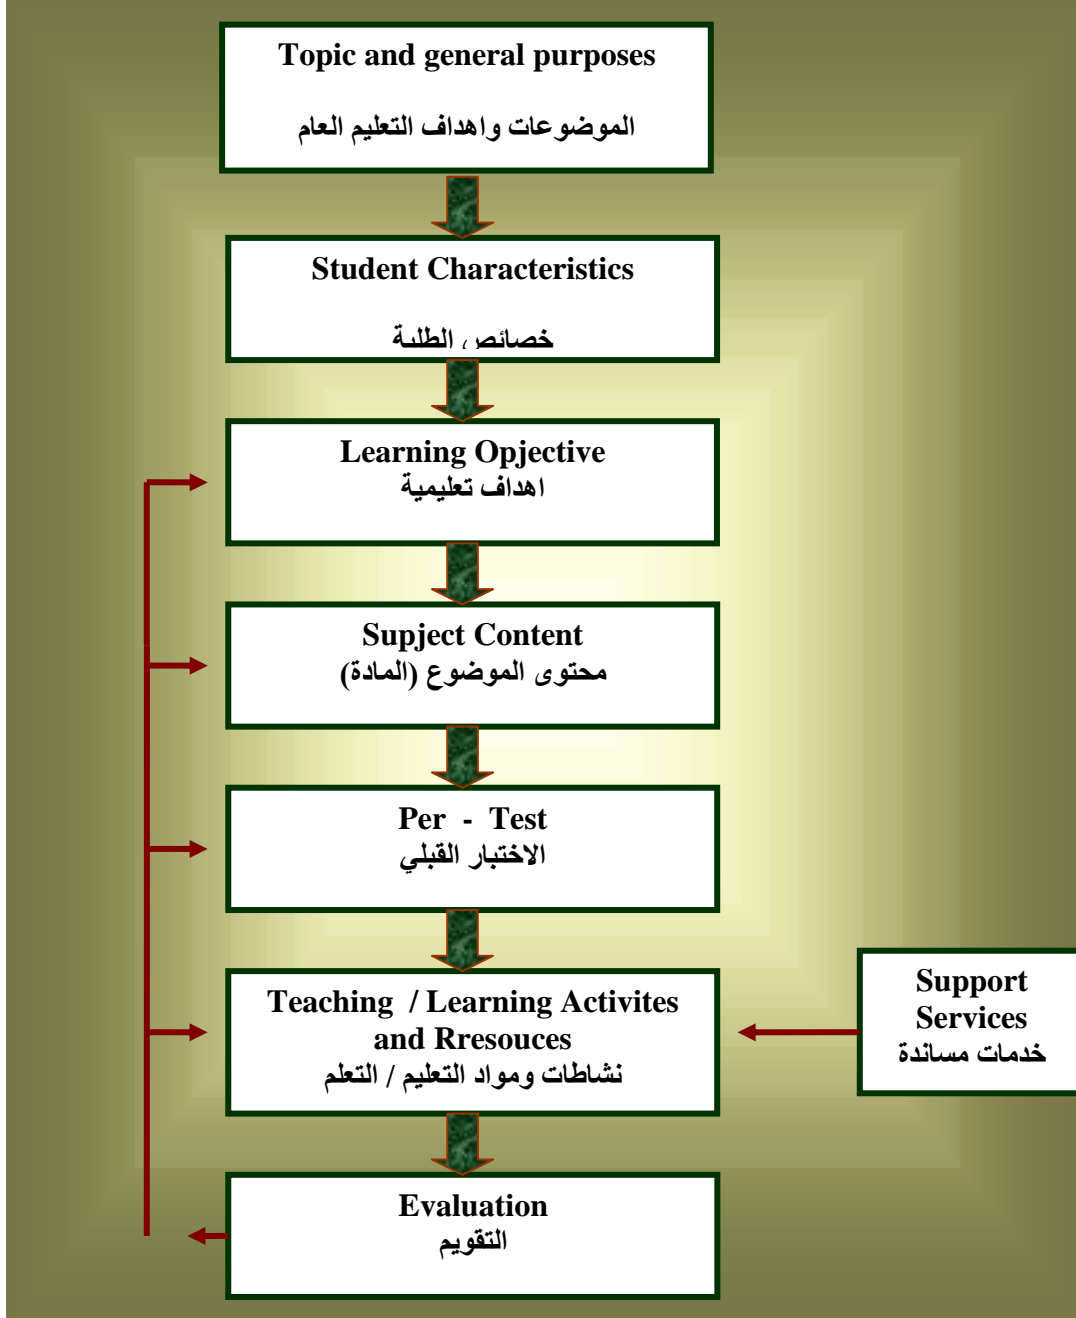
Topic and general purposes

الموضوعات واهداف التعليم العام

Student Characteristics

خصائص الطلبة

Learning Opjective
اهداف تعليمية

Supject Content
محتوى الموضوع (المادة)

Per - Test
الاختبار القبلي

Teaching / Learning Activites and Rresouces
نشاطات ومواد التعليم / التعلم

Support Services
خدمات مساندة

Evaluation
التقويم